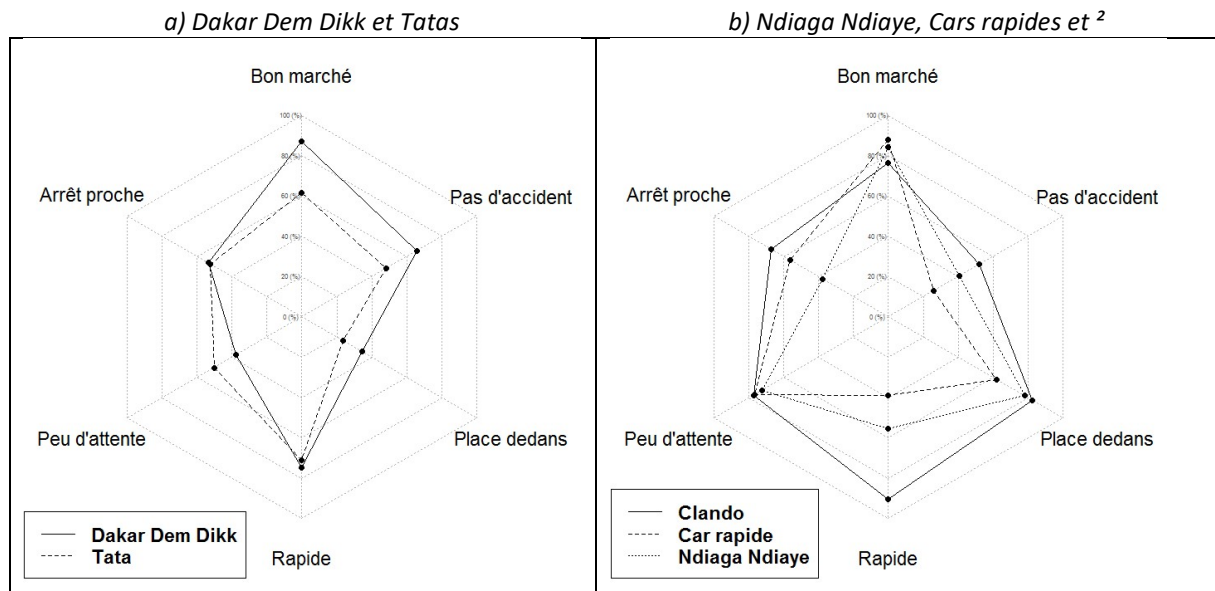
a) Dakar Dem Dikk et Tatas

Bon marché
100 (%)
80 (%)
60 (%)
40 (%)
20 (%)
0 (%)
Arrêt proche
Pas d'accident
Peu d'attente
Place dedans
Rapide

Dakar Dem Dikk
Tata

b) Ndiaga Ndiaye, Cars rapides et ²

Bon marché
100 (%)
80 (%)
60 (%)
40 (%)
20 (%)
0 (%)
Arrêt proche
Pas d'accident
Peu d'attente
Place dedans
Rapide

Clando
Car rapide
Ndiaga Ndiaye